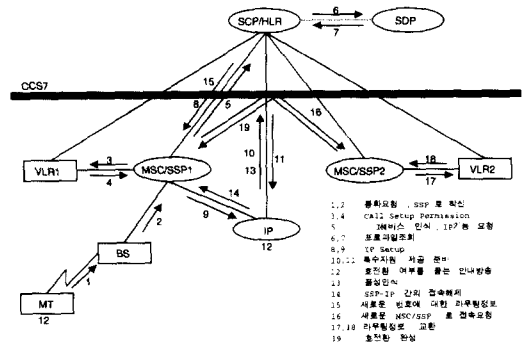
SCP/HLR
6
7
SDP
CCS7
15
8
5
16
19
10
13
11
VLR1
3
4
MSC/SSP1
MSC/SSP2
18
17
VLR2
14
9
IP
12
2
BS
1
MT
12

1,2 통화요청 , SSP 로 착신
3,4 Call Setup Permission
5 서비스 인식 , IP 등 요청
6,7 프로파일조회
8,9 IP Setup
10,11 특수자원 제공 준비
12 호전환 여부를 묻는 안내방송
13 음성인식
14 SSP-IP 간의 접속해제
15 새로운 번호에 대한 라우팅정보
16 새로운 MSC/SSP 로 접속요청
17,18 라우팅정보 교환
19 호전환 완성